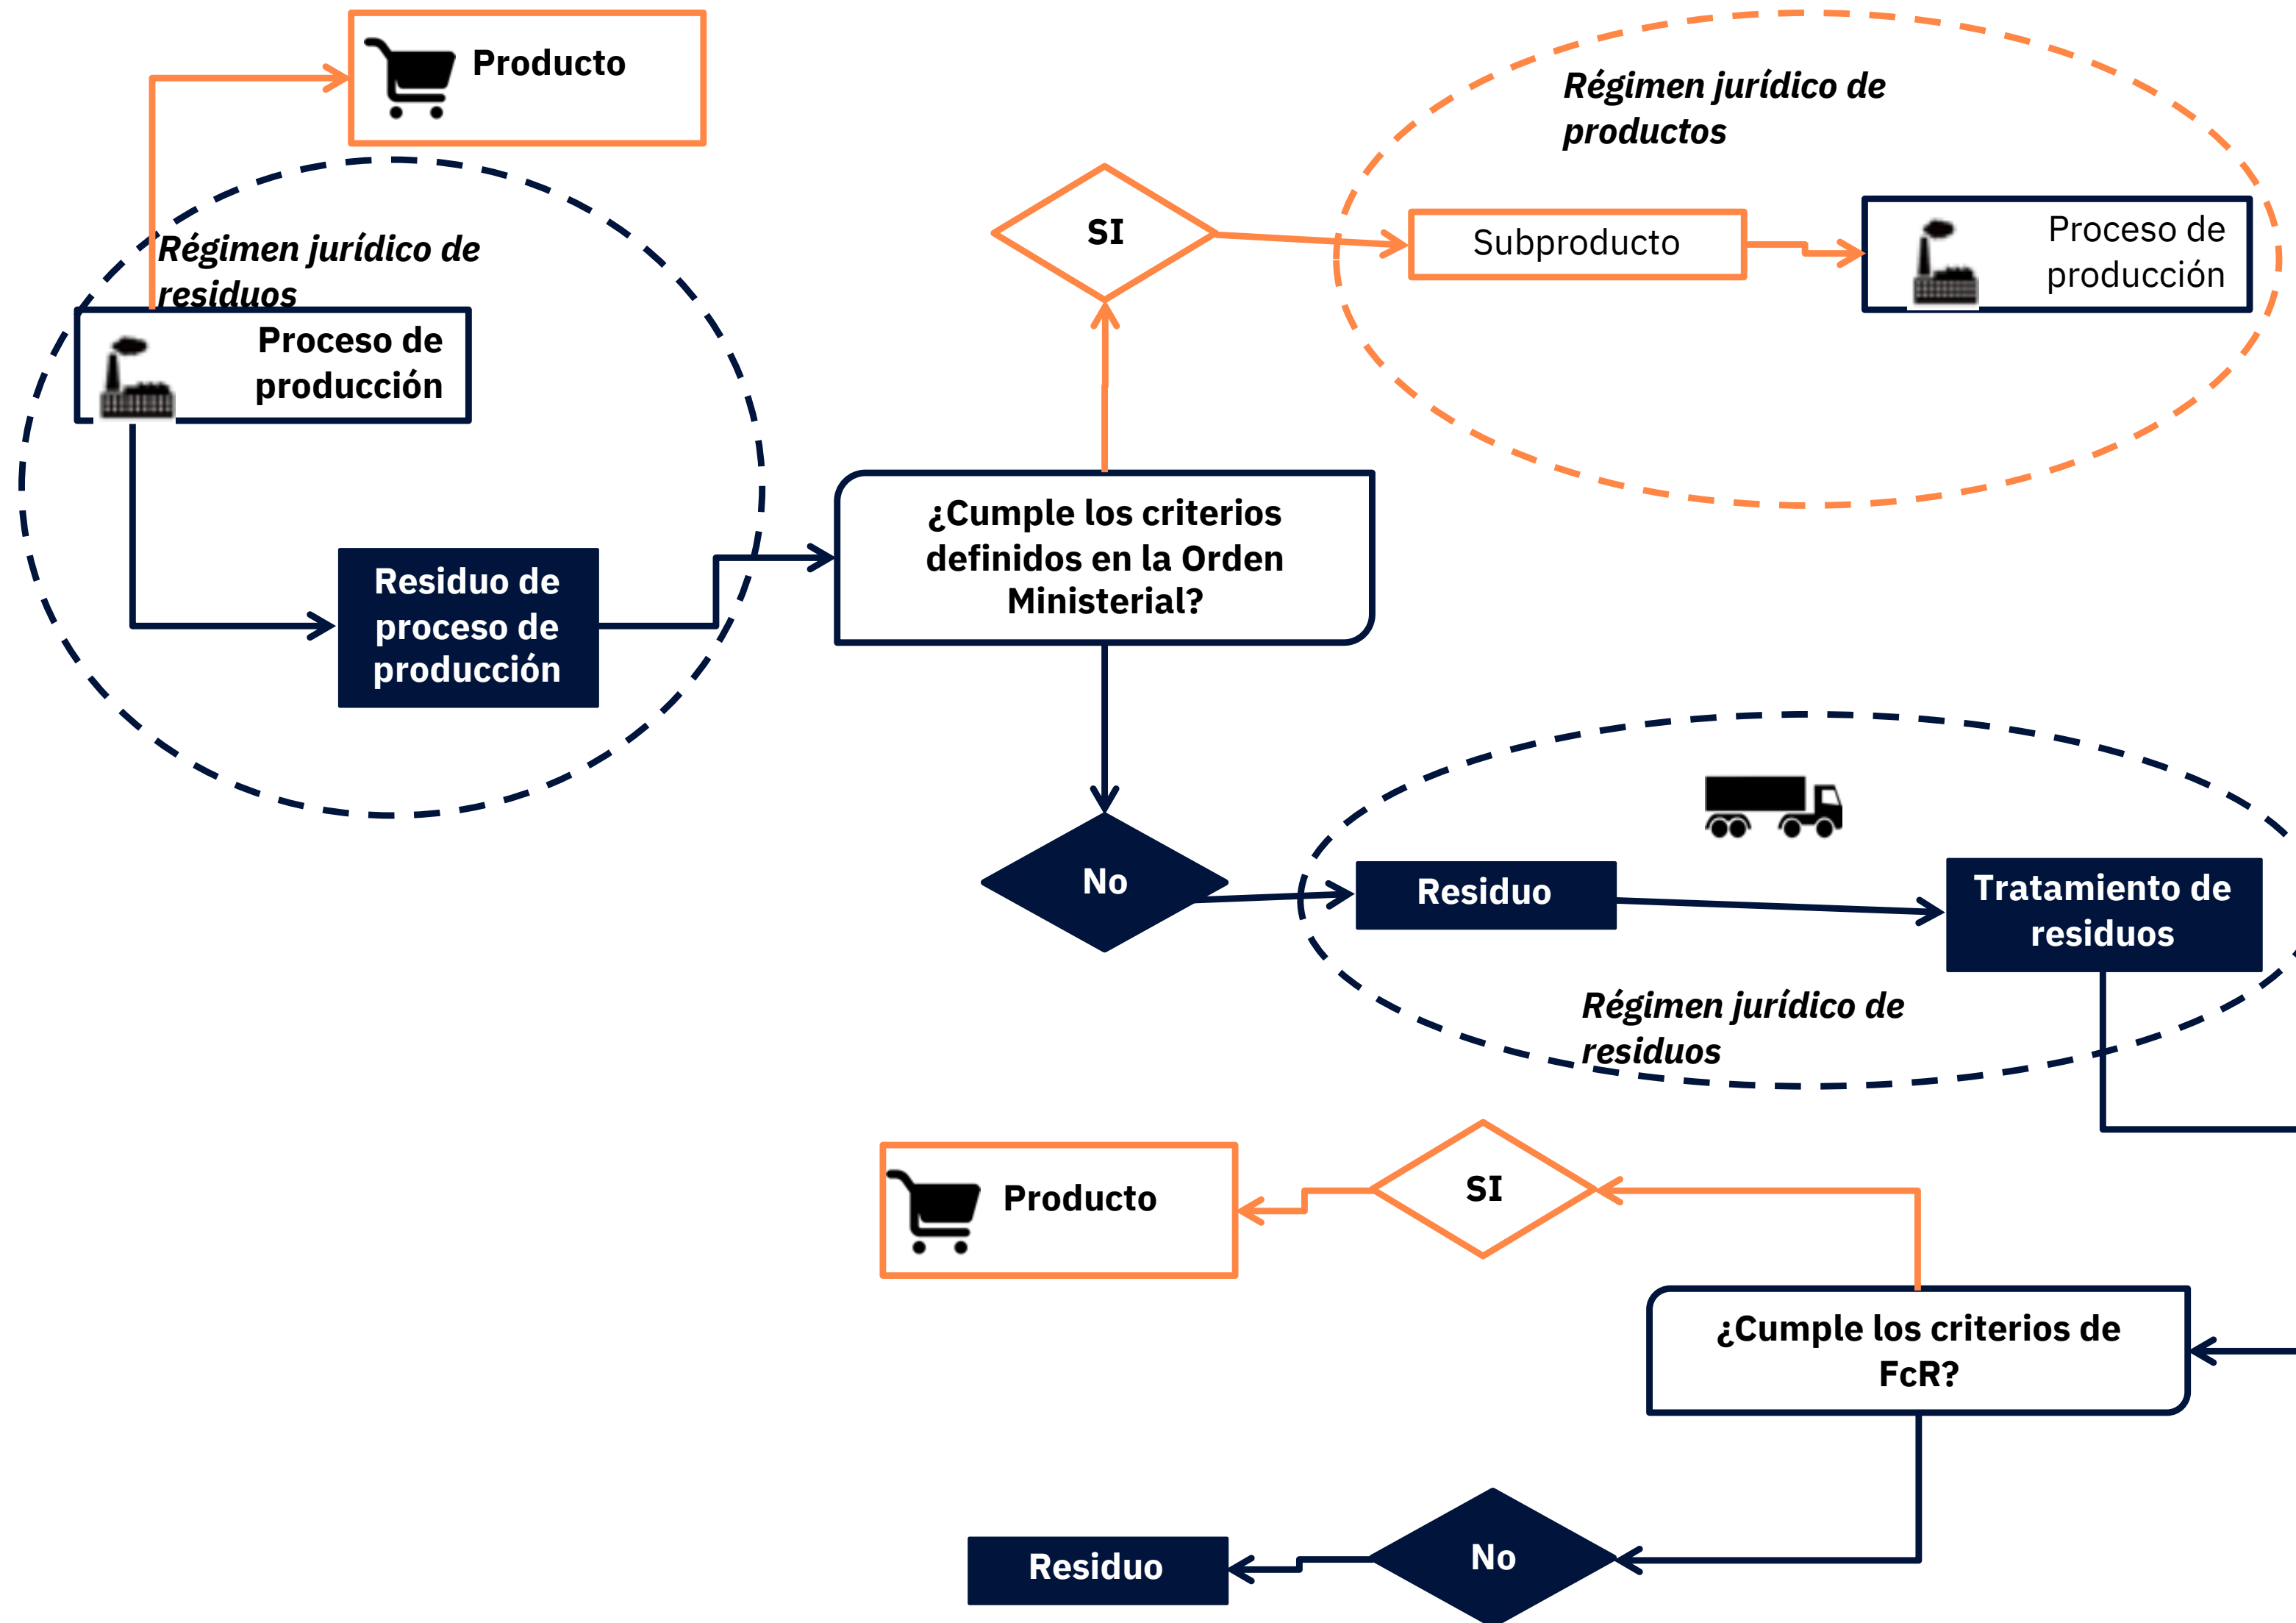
Producto

Régimen jurídico de residuos

Proceso de producción

Residuo de proceso de producción

SI

Régimen jurídico de productos

Subproducto

Proceso de producción

¿Cumple los criterios definidos en la Orden Ministerial?

No

Residuo

Tratamiento de residuos

Régimen jurídico de residuos

Producto

SI

¿Cumple los criterios de FcR?

Residuo

No